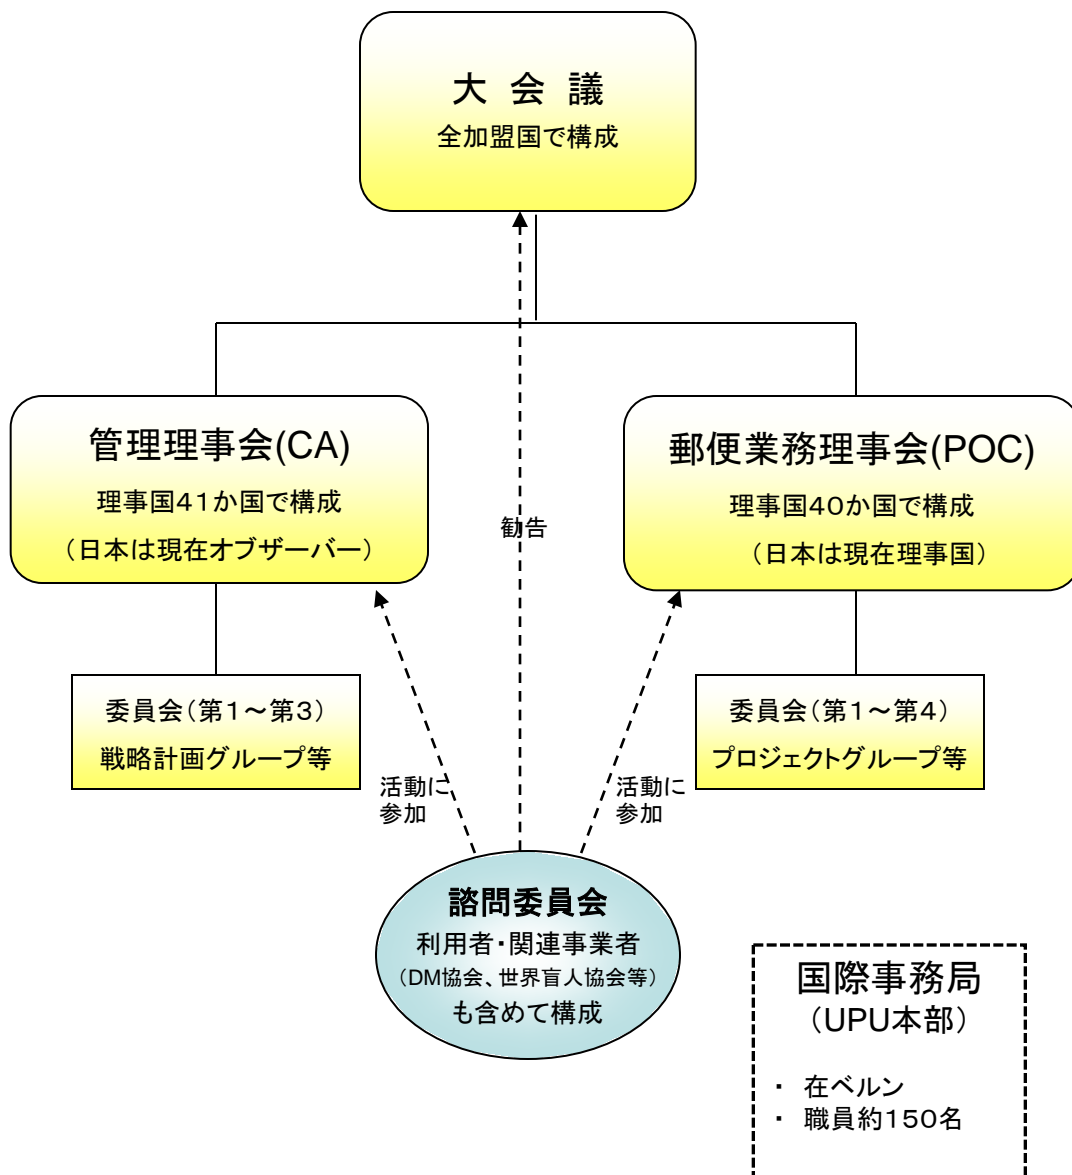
大 会 議
全加盟国で構成

管理理事会(CA)
理事国41か国で構成
（日本は現在オブザーバー）

勧告

郵便業務理事会(POC)
理事国40か国で構成
（日本は現在理事国）

委員会（第1～第3）
戦略計画グループ等

委員会（第1～第4）
プロジェクトグループ等

活動に参加

活動に参加

諮問委員会
利用者・関連事業者
（DM協会、世界盲人協会等）
も含めて構成

国際事務局
（UPU本部）

・ 在ベルン
・ 職員約150名